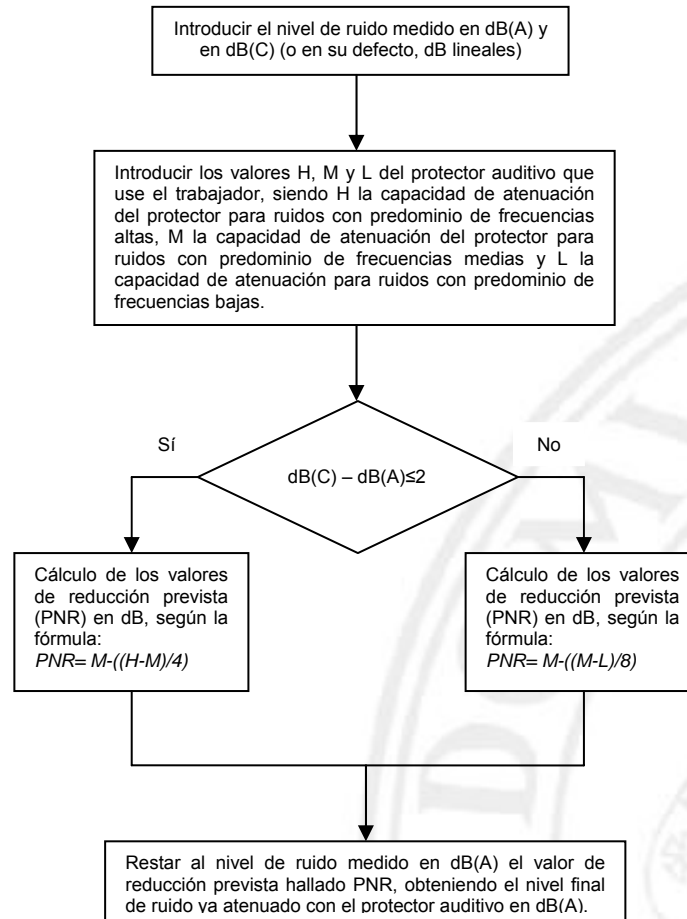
Introducir el nivel de ruido medido en dB(A) y en dB(C) (o en su defecto, dB lineales)

Introducir los valores H, M y L del protector auditivo que use el trabajador, siendo H la capacidad de atenuación del protector para ruidos con predominio de frecuencias altas, M la capacidad de atenuación del protector para ruidos con predominio de frecuencias medias y L la capacidad de atenuación para ruidos con predominio de frecuencias bajas.

Sí

$dB(C) – dB(A) \leq 2$

No

Cálculo de los valores de reducción prevista (PNR) en dB, según la fórmula:
*PNR= M-((H-M)/4)*

Cálculo de los valores de reducción prevista (PNR) en dB, según la fórmula:
*PNR= M-((M-L)/8)*

Restar al nivel de ruido medido en dB(A) el valor de reducción prevista hallado PNR, obteniendo el nivel final de ruido ya atenuado con el protector auditivo en dB(A).